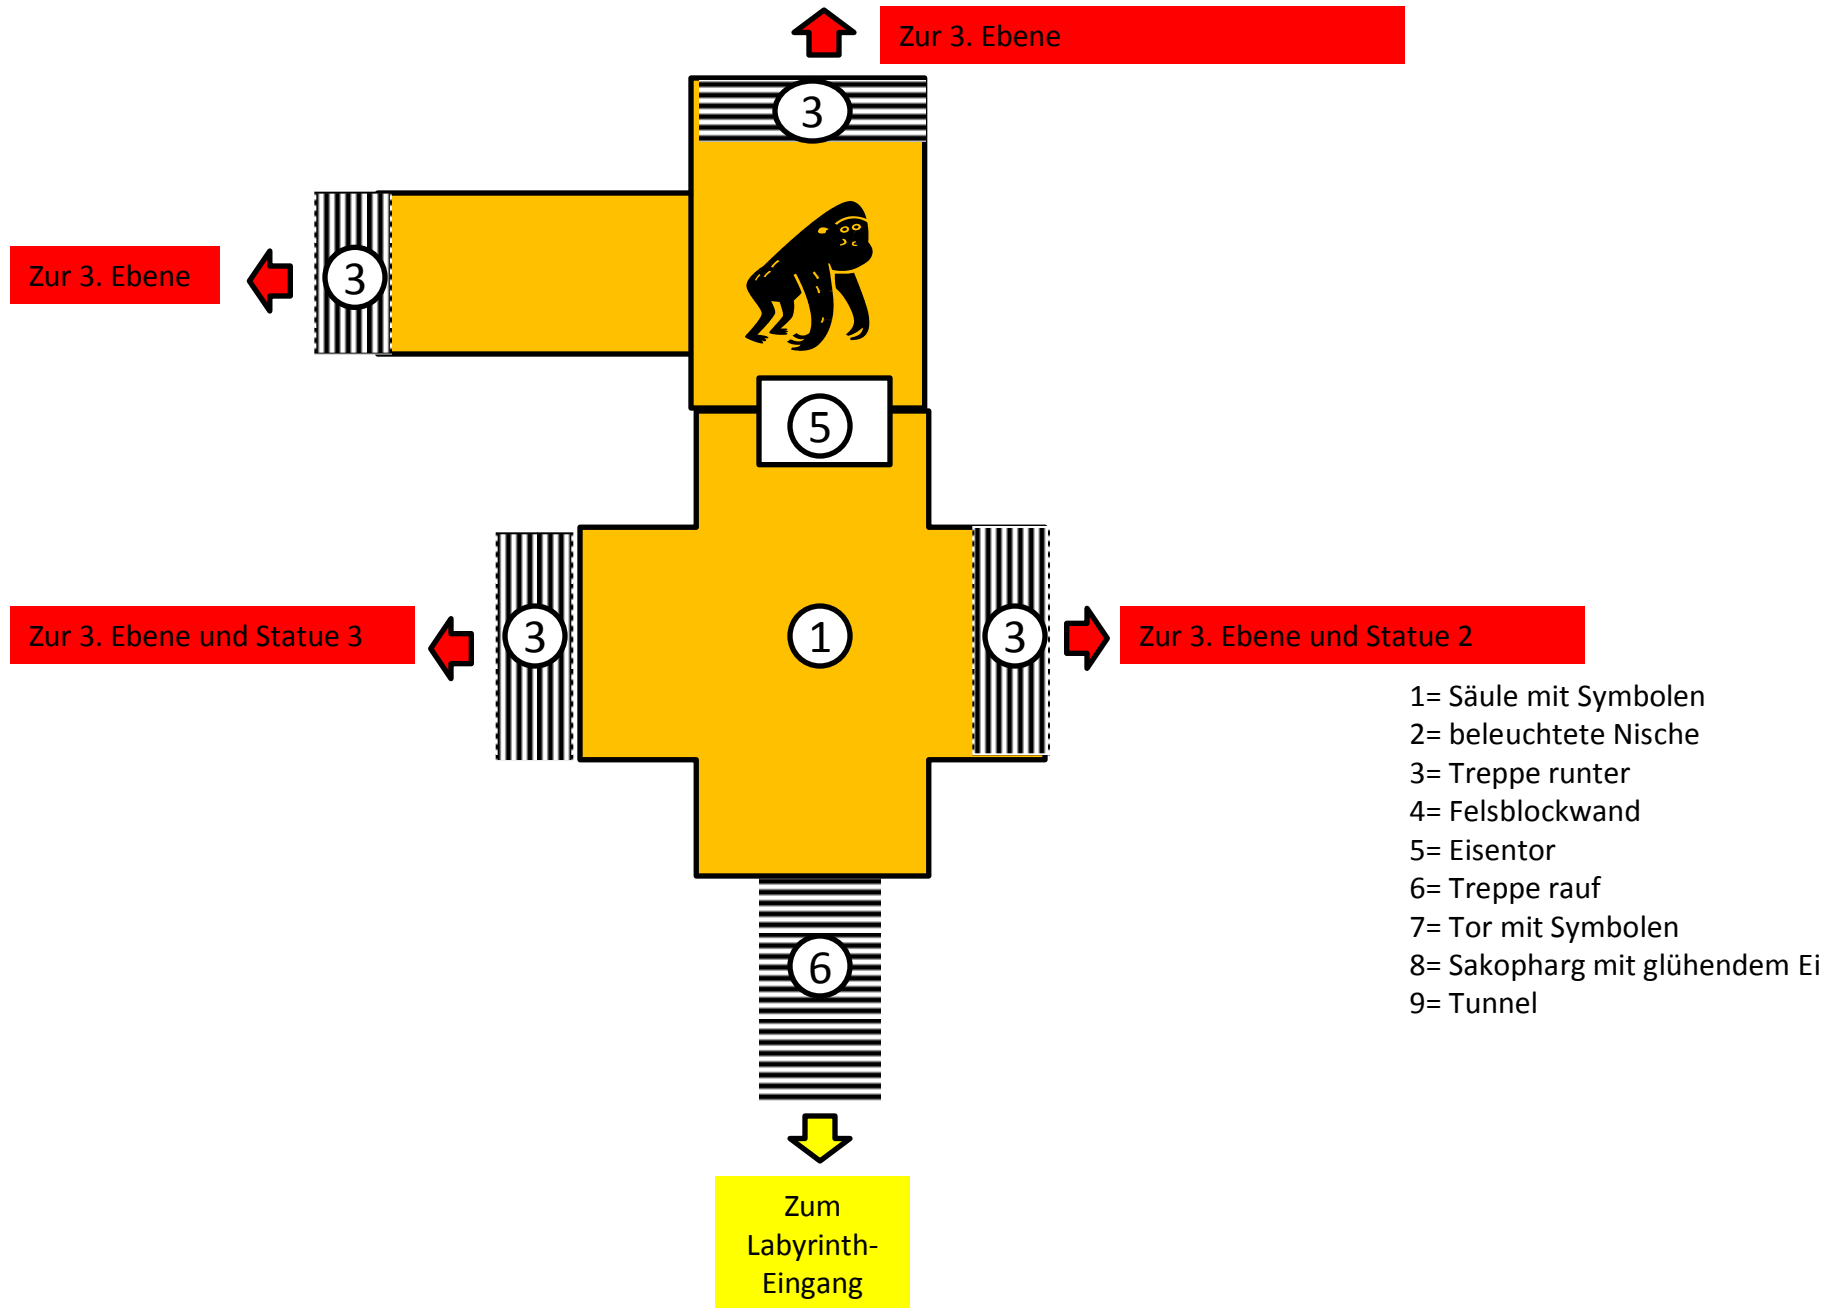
Zur 3. Ebene

3

Zur 3. Ebene

3

5

Zur 3. Ebene und Statue 3

3

1

3

Zur 3. Ebene und Statue 2

1= Säule mit Symbolen
2= beleuchtete Nische
3= Treppe runter
4= Felsblockwand
5= Eisentor
6= Treppe rauf
7= Tor mit Symbolen
8= Sakopharg mit glühendem Ei
9= Tunnel

6

Zum Labyrinth-Eingang